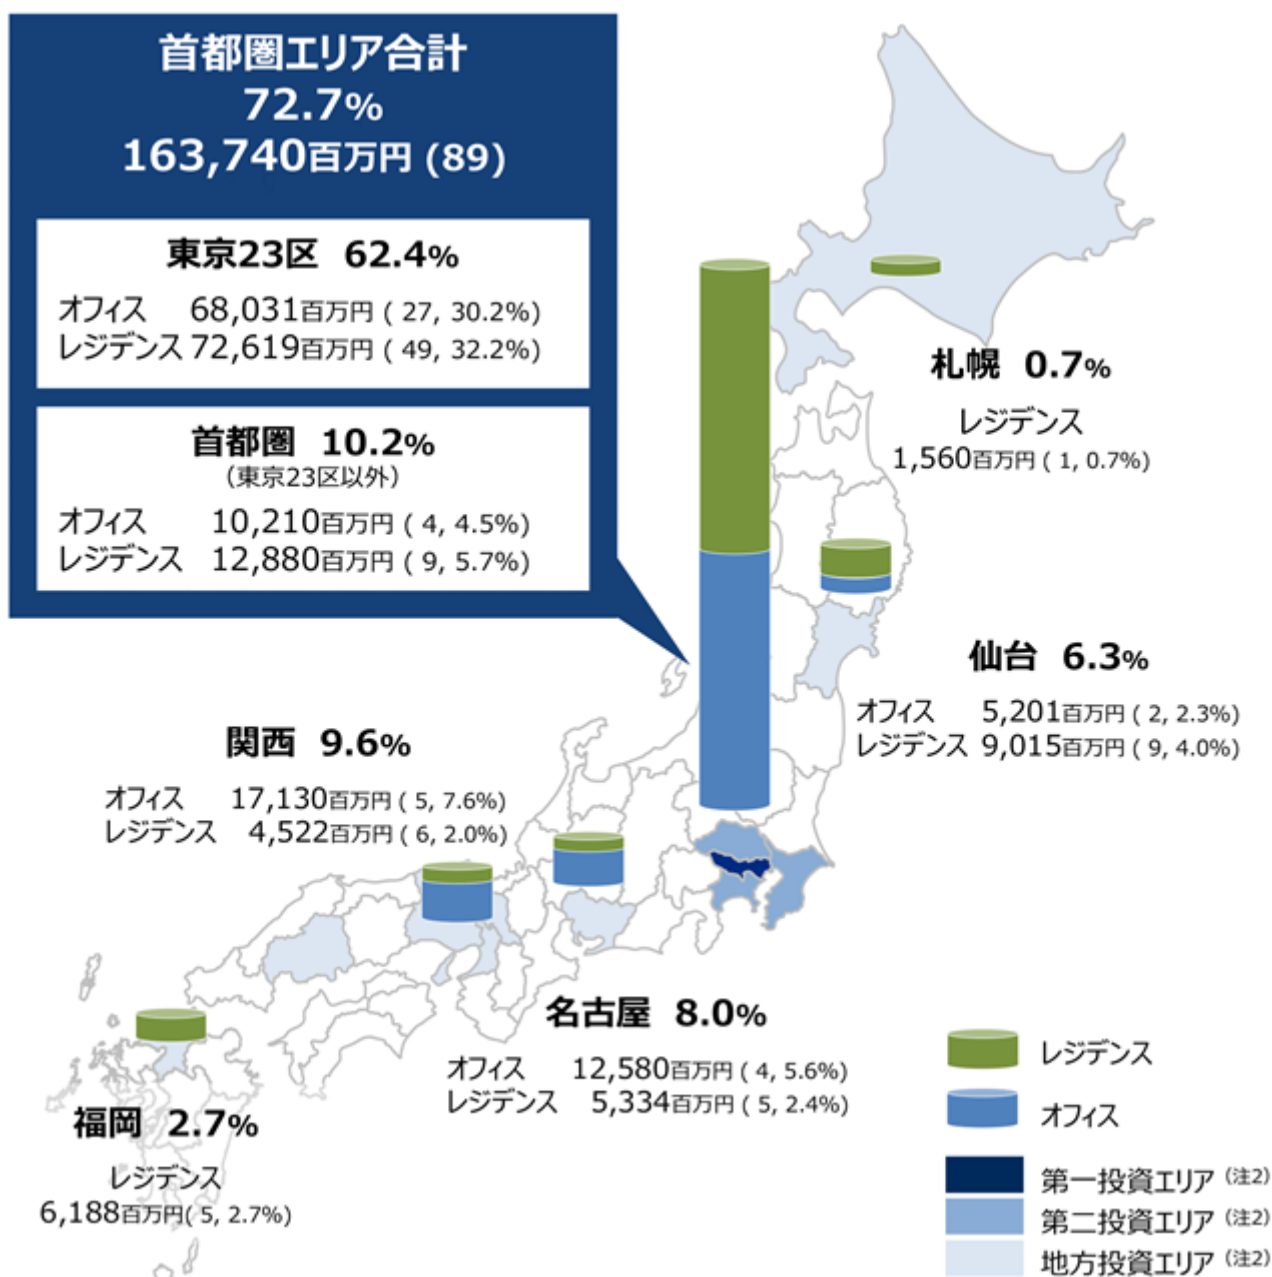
首都圏エリア合計
72.7%
163,740百万円 (89)

東京23区 62.4%
オフィス 68,031百万円 ( 27, 30.2%)
レジデンス 72,619百万円 ( 49, 32.2%)

首都圏 10.2%
(東京23区以外)
オフィス 10,210百万円 ( 4, 4.5%)
レジデンス 12,880百万円 ( 9, 5.7%)

札幌 0.7%
レジデンス
1,560百万円 ( 1, 0.7%)

仙台 6.3%
オフィス 5,201百万円 ( 2, 2.3%)
レジデンス 9,015百万円 ( 9, 4.0%)

関西 9.6%
オフィス 17,130百万円 ( 5, 7.6%)
レジデンス 4,522百万円 ( 6, 2.0%)

名古屋 8.0%
オフィス 12,580百万円 ( 4, 5.6%)
レジデンス 5,334百万円 ( 5, 2.4%)

福岡 2.7%
レジデンス
6,188百万円( 5, 2.7%)

レジデンス
オフィス
第一投資エリア (注2)
第二投資エリア (注2)
地方投資エリア (注2)